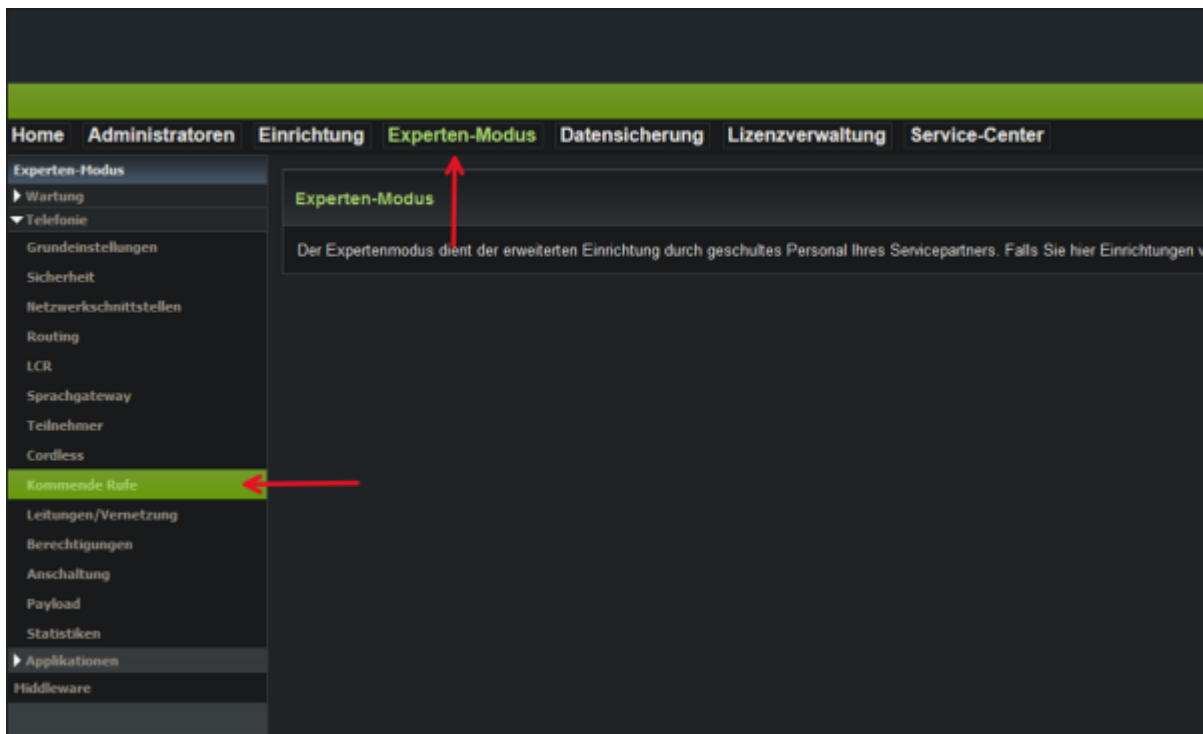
Home Administratoren Einrichtung Experten-Modus Datensicherung Lizenzverwaltung Service-Center

Experten-Modus
Wartung
Telefonie
Grundeinstellungen
Sicherheit
Netzwerkschnittstellen
Routing
LCR
Sprachgateway
Teilnehmer
Cordless
Kommende Rufe
Leitungen/Vernetzung
Berechtigungen
Anschaltung
Payload
Statistiken
Applikationen
Middleware

Experten-Modus

Der Expertenmodus dient der erweiterten Einrichtung durch geschultes Personal Ihres Servicepartners. Falls Sie hier Einrichtungen v